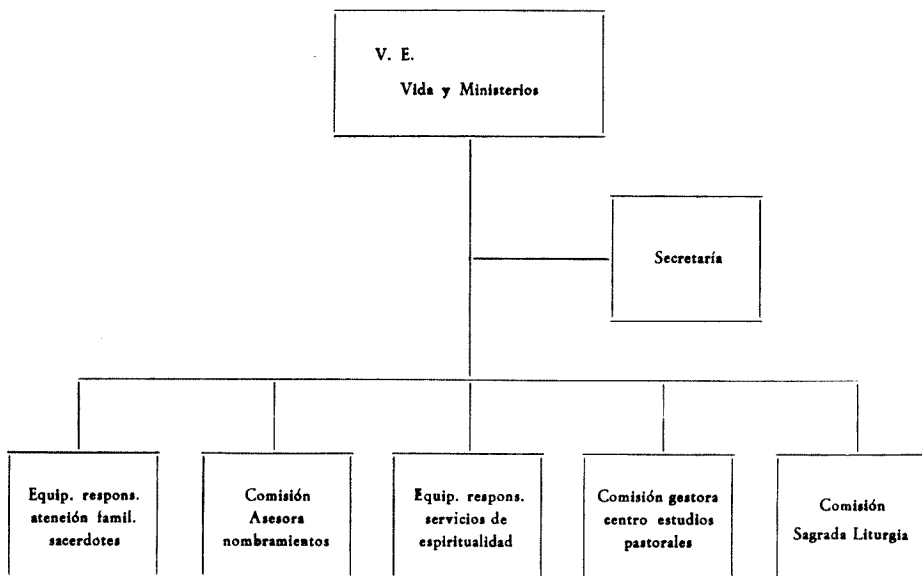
V. E.
Vida y Ministerios

Secretaría

Equip. respons. ateneión famil. sacerdotes

Comisión Asesora nombramientos

Equip. respons. servicios de espiritualidad

Comisión gestora centro estudios pastorales

Comisión Sagrada Liturgia